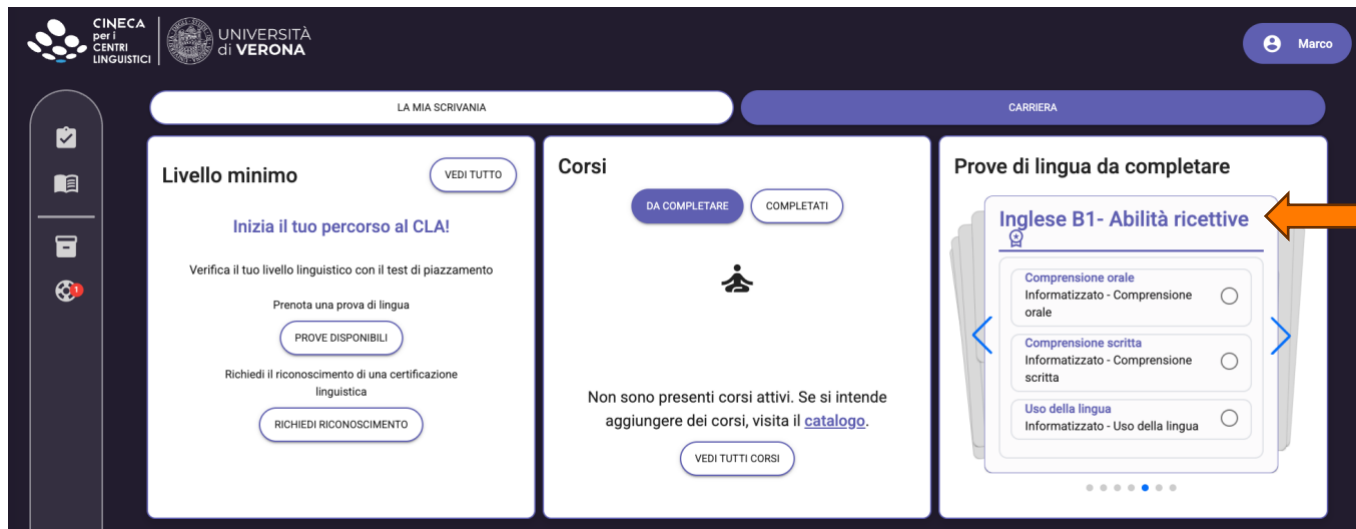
CINECA per i CENTRI LINGUISTICI

UNIVERSITÀ di VERONA

Marco

LA MIA SCRIVANIA

CARRIERA

Livello minimo

VEDI TUTTO

Inizia il tuo percorso al CLA!

Verifica il tuo livello linguistico con il test di piazzamento

Prenota una prova di lingua

PROVE DISPONIBILI

Richiedi il riconoscimento di una certificazione linguistica

RICHIEDI RICONOSCIMENTO

Corsi

DA COMPLETARE

COMPLETATI

Non sono presenti corsi attivi. Se si intende aggiungere dei corsi, visita il catalogo.

VEDI TUTTI CORSI

Prove di lingua da completare

Inglese B1- Abilità ricettive

Comprensione orale
Informatizzato - Comprensione orale

Comprensione scritta
Informatizzato - Comprensione scritta

Uso della lingua
Informatizzato - Uso della lingua

1